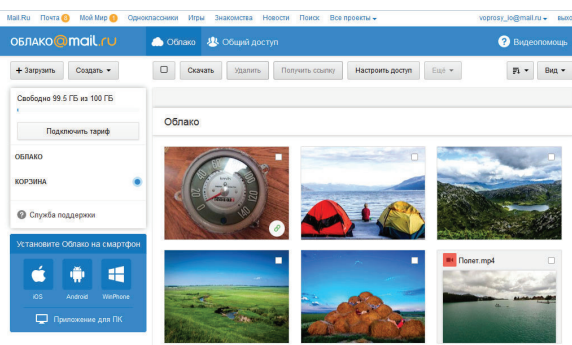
Mail.Ru Почта 6 Мой Мир 1 Одноклассники Игры Знакомства Новости Поиск Все проекты voprosy_io@mail.ru выхо

ОБЛАКО@mail.ru Облако Общий доступ Видеопомощь

+ Загрузить Создать Скачать Удалить Получить ссылку Настроить доступ Ещё Вид

Свободно 99.5 ГБ из 100 ГБ

Подключить тариф

ОБЛАКО

КОРЗИНА

Служба поддержки

Установите Облако на смартфон

iOS Android WinPhone

Приложение для ПК

Облако

Полет.mp4